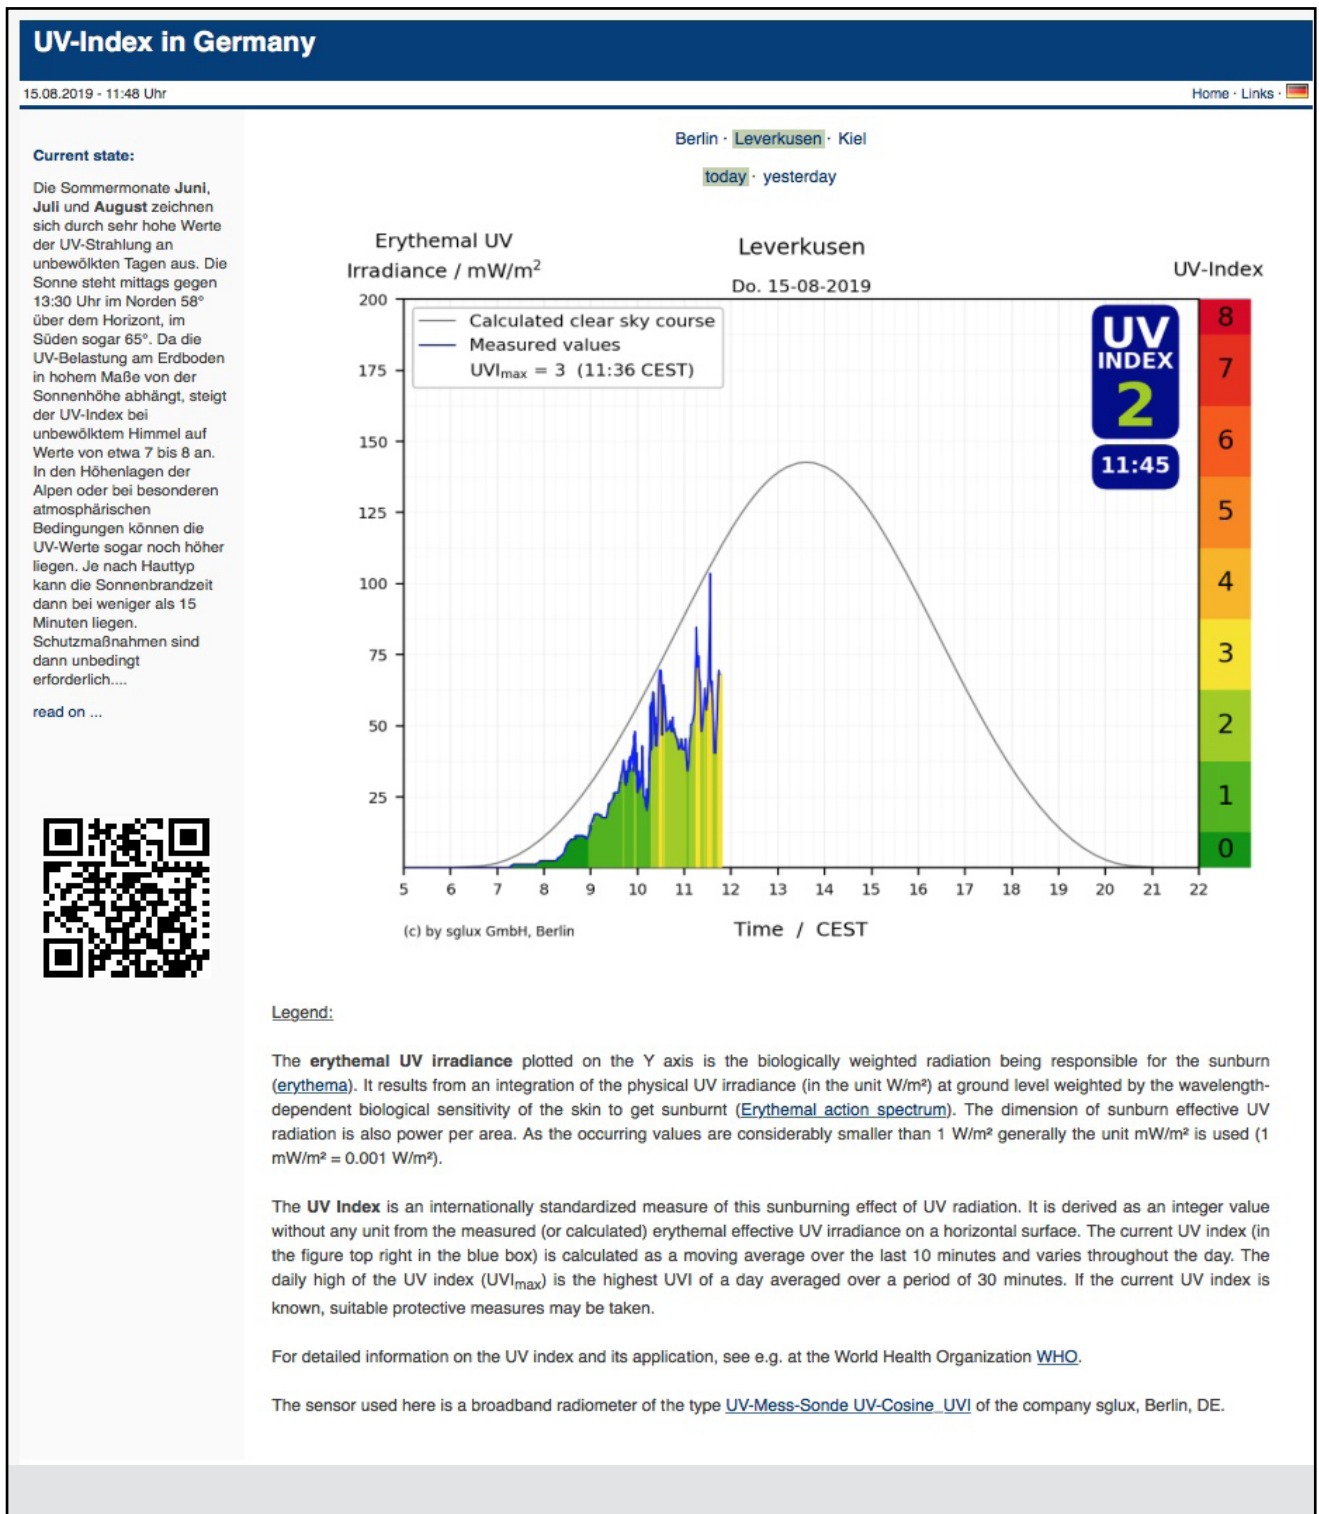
UV-Index in Germany

15.08.2019 - 11:48 Uhr

Home · Links ·

Current state:

Die Sommermonate Juni, Juli und August zeichnen sich durch sehr hohe Werte der UV-Strahlung an unbewölkten Tagen aus. Die Sonne steht mittags gegen 13:30 Uhr im Norden 58° über dem Horizont, im Süden sogar 65°. Da die UV-Belastung am Erdboden in hohem Maße von der Sonnenhöhe abhängt, steigt der UV-Index bei unbewölktem Himmel auf Werte von etwa 7 bis 8 an. In den Höhenlagen der Alpen oder bei besonderen atmosphärischen Bedingungen können die UV-Werte sogar noch höher liegen. Je nach Hauttyp kann die Sonnenbrandzeit dann bei weniger als 15 Minuten liegen. Schutzmaßnahmen sind dann unbedingt erforderlich....

read on ...

Berlin · Leverkusen · Kiel

today · yesterday

Erythemal UV Irradiance / mW/m$^2$

Leverkusen

Do. 15-08-2019

UV-Index

Calculated clear sky course
Measured values
UVI$_{max}$ = 3 (11:36 CEST)

UV INDEX 2

11:45

200
175
150
125
100
75
50
25

8
7
6
5
4
3
2
1
0

5 6 7 8 9 10 11 12 13 14 15 16 17 18 19 20 21 22

(C) by sglux GmbH, Berlin

Time / CEST

Legend:

The erythemal UV irradiance plotted on the Y axis is the biologically weighted radiation being responsible for the sunburn (erythema). It results from an integration of the physical UV irradiance (in the unit W/m²) at ground level weighted by the wavelength-dependent biological sensitivity of the skin to get sunburnt (Erythemal action spectrum). The dimension of sunburn effective UV radiation is also power per area. As the occurring values are considerably smaller than 1 W/m² generally the unit mW/m² is used (1 mW/m² = 0.001 W/m²).

The UV Index is an internationally standardized measure of this sunburning effect of UV radiation. It is derived as an integer value without any unit from the measured (or calculated) erythemal effective UV irradiance on a horizontal surface. The current UV index (in the figure top right in the blue box) is calculated as a moving average over the last 10 minutes and varies throughout the day. The daily high of the UV index (UVI$_{max}$) is the highest UVI of a day averaged over a period of 30 minutes. If the current UV index is known, suitable protective measures may be taken.

For detailed information on the UV index and its application, see e.g. at the World Health Organization WHO.

The sensor used here is a broadband radiometer of the type UV-Mess-Sonde UV-Cosine_UVI of the company sglux, Berlin, DE.